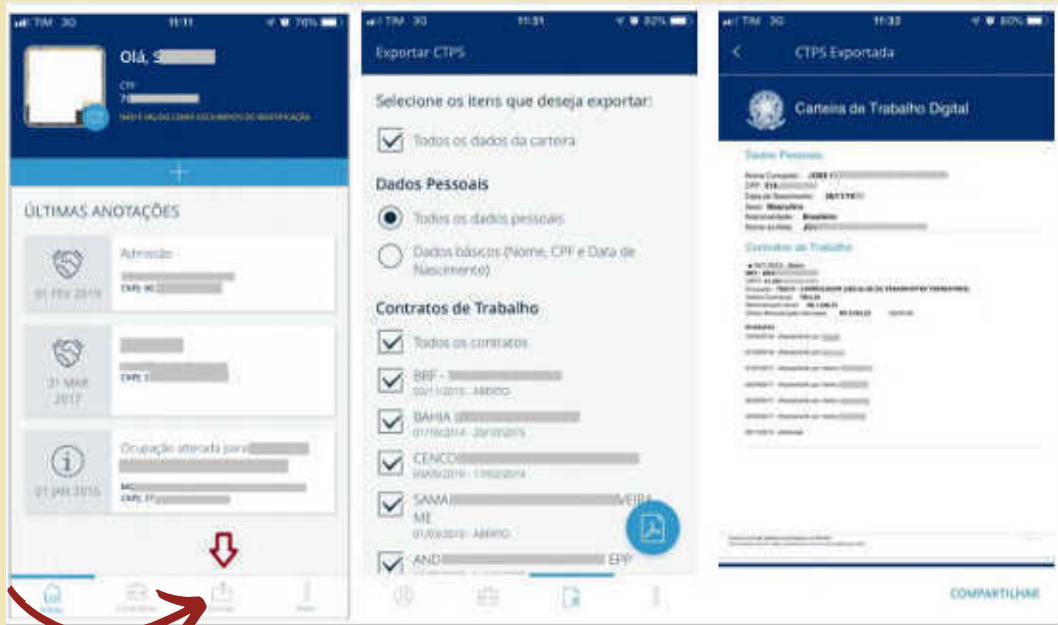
TIM 3G 11:11 76%

Olá, S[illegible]

CPF
7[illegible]

NÃO É VÁLIDO COMO DOCUMENTO DE IDENTIFICAÇÃO

+

ÚLTIMAS ANOTAÇÕES

Admissão
CNPJ: 0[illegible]
01 FEV 2019

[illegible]
CNPJ: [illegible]
31 MAR 2017

Ocupação alterada para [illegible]
CNPJ: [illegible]
01 JAN 2016

TIM 3G 11:31 82%

Exportar CTPS

Selecione os itens que deseja exportar:

Todos os dados da carteira

Dados Pessoais

Todos os dados pessoais

Dados básicos (Nome, CPF e Data de Nascimento)

Contratos de Trabalho

Todos os contratos

BRF - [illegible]
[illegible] - ABERTO

BAHIA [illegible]
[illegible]

CENCO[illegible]
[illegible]

SAMA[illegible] VEIRA ME
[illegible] - ABERTO

AND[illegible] EPP

TIM 3G 11:32 80%

CTPS Exportada

Carteira de Trabalho Digital

Dados Pessoais

Contratos de Trabalho

COMPARTILHAR